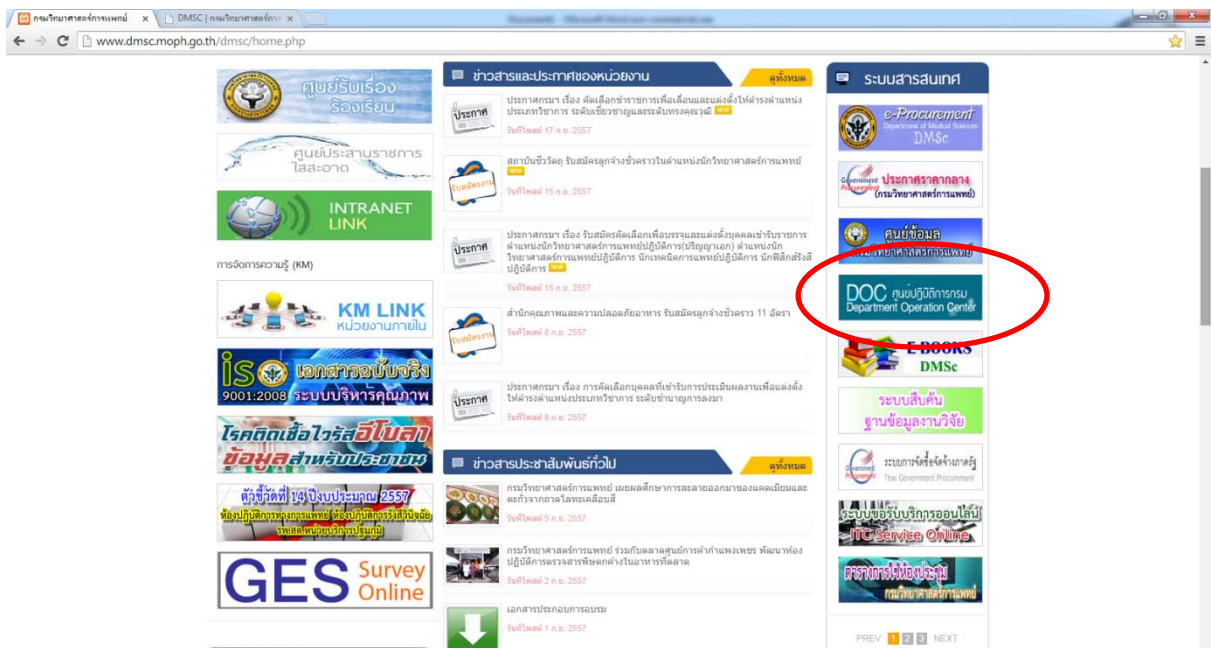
กรมวิทยาศาสตร์การแพทย์ ×
DMSC | กรมวิทยาศาสตร์การ ×

www.dmsc.moph.go.th/dmsc/home.php

ศูนย์รับเรื่องร้องเรียน

ศูนย์ประสานราชการใสสะอาด

INTRANET LINK

การจัดการความรู้ (KM)

KM LINK หน่วยงานภายใน

iso เอกสารฉบับจริง 9001:2008 ระบบบริหารคุณภาพ

โรคติดเชื้อไวรัสอีโบลา ข้อมูลสำหรับประชาชน

ตัวชี้วัดที่ 14 ปีงบประมาณ 2557

GES Survey Online

ข่าวสารและประกาศของหน่วยงาน
ดูทั้งหมด

ประกาศ
ประกาศกรมฯ เรื่อง คัดเลือกข้าราชการเพื่อเลื่อนและแต่งตั้งให้ดำรงตำแหน่งประเภทวิชาการ ระดับเชี่ยวชาญและระดับทรงคุณวุฒิ new
วันศุกร์ที่ 17 ก.ย. 2557

รับสมัครงาน
สถาบันชีววัตถุ รับสมัครลูกจ้างชั่วคราวในตำแหน่งนักวิทยาศาสตร์การแพทย์ new
วันศุกร์ที่ 15 ก.ย. 2557

ประกาศ
ประกาศกรมฯ เรื่อง รับสมัครคัดเลือกเพื่อบรรจุและแต่งตั้งบุคคลเข้ารับราชการตำแหน่งนักวิทยาศาสตร์การแพทย์ปฏิบัติการ(ปริญญาเอก) ตำแหน่งนักวิทยาศาสตร์การแพทย์ปฏิบัติการ นักเทคนิคการแพทย์ปฏิบัติการ นักฟิสิกส์รังสีปฏิบัติการ new
วันศุกร์ที่ 15 ก.ย. 2557

รับสมัครงาน
สำนักคุณภาพและความปลอดภัยอาหาร รับสมัครลูกจ้างชั่วคราว 11 อัตรา
วันศุกร์ที่ 8 ก.ย. 2557

ประกาศ
ประกาศกรมฯ เรื่อง การคัดเลือกบุคคลที่เข้ารับการประเมินผลงานเพื่อแต่งตั้งให้ดำรงตำแหน่งประเภทวิชาการ ระดับชำนาญการพิเศษ
วันศุกร์ที่ 8 ก.ย. 2557

ข่าวสารประชาสัมพันธ์ทั่วไป
ดูทั้งหมด

กรมวิทยาศาสตร์การแพทย์ เผยผลศึกษาการละลายออกมาของแคดเมียมและตะกั่วจากถาดโลหะเคลือบสี
วันศุกร์ที่ 5 ก.ย. 2557

กรมวิทยาศาสตร์การแพทย์ ร่วมกับตลาดศูนย์การค้ากำแพงเพชร พัฒนาห้องปฏิบัติการตรวจสารพิษตกค้างในอาหารที่ตลาด
วันศุกร์ที่ 2 ก.ย. 2557

เอกสารประกอบการอบรม
วันศุกร์ที่ 1 ก.ย. 2557

ระบบสารสนเทศ

e-Procurement Department of Medical Sciences DMSc

Government Procurement ประกาศราคากลาง (กรมวิทยาศาสตร์การแพทย์)

ศูนย์ข้อมูล กรมวิทยาศาสตร์การแพทย์

DOC ศูนย์ปฏิบัติการกรม Department Operation Center

E-BOOKS DMSc

ระบบสืบค้น ฐานข้อมูลงานวิจัย

Government Procurement ระบบการจัดซื้อจัดจ้างภาครัฐ Thai Government Procurement

ระบบขอรับบริการออนไลน์ ITC Service Online

ตารางการใช้ห้องประชุม กรมวิทยาศาสตร์การแพทย์

PREV 1 2 3 NEXT